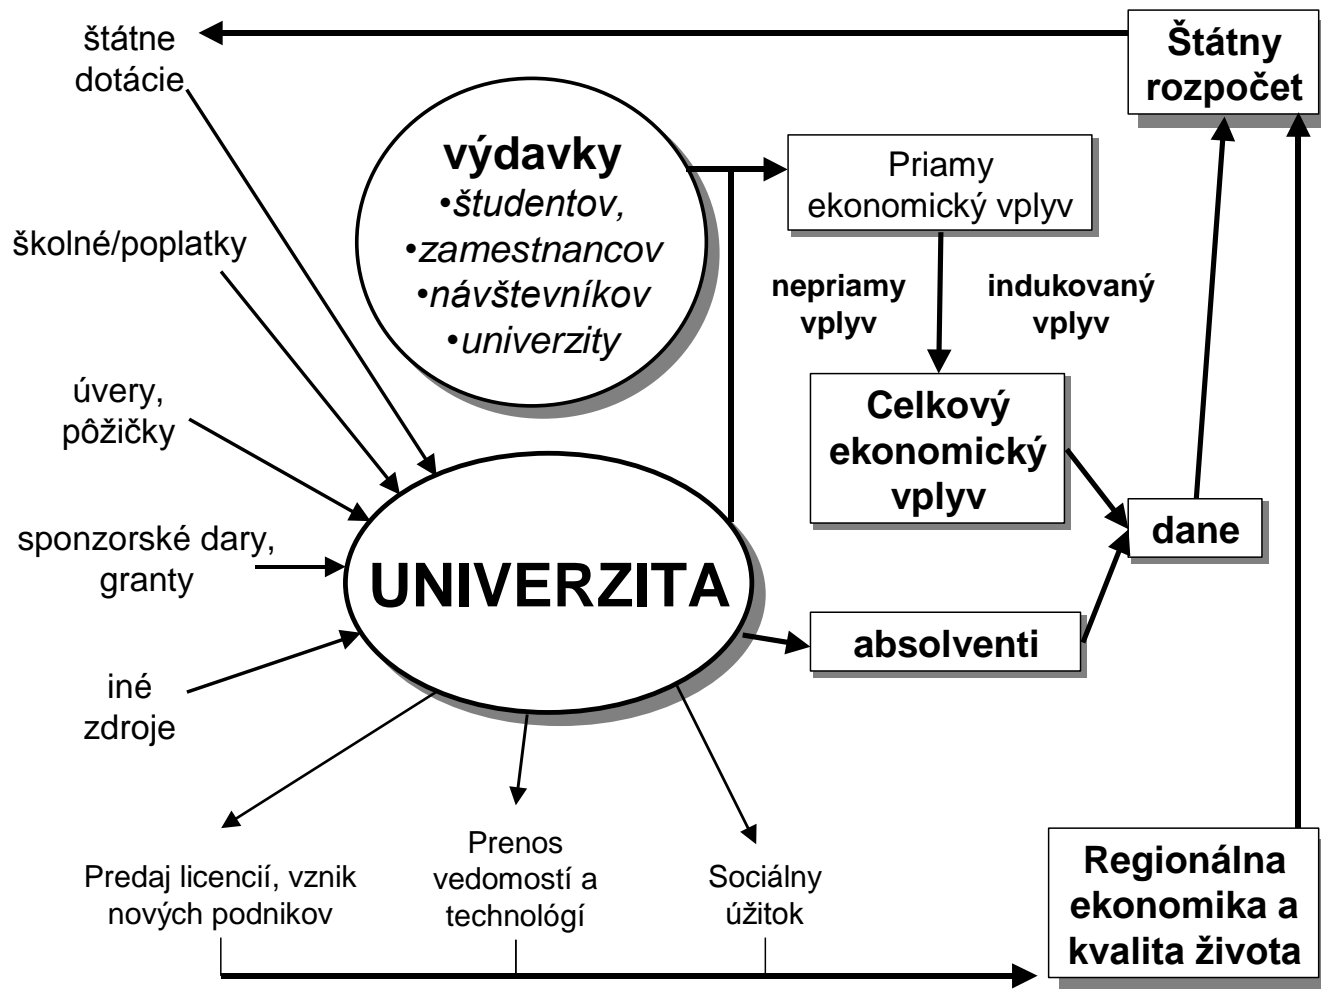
štátne dotácie

Štátny rozpočet

výdavky
•študentov,
•zamestnancov
•návštevníkov
•univerzity

Priamy ekonomický vplyv

školné/poplatky

nepriamy vplyv

indukovaný vplyv

úvery, pôžičky

Celkový ekonomický vplyv

sponzorské dary, granty

dane

UNIVERZITA

absolventi

iné zdroje

Predaj licencií, vznik nových podnikov

Prenos vedomostí a technológií

Sociálny úžitok

Regionálna ekonomika a kvalita života